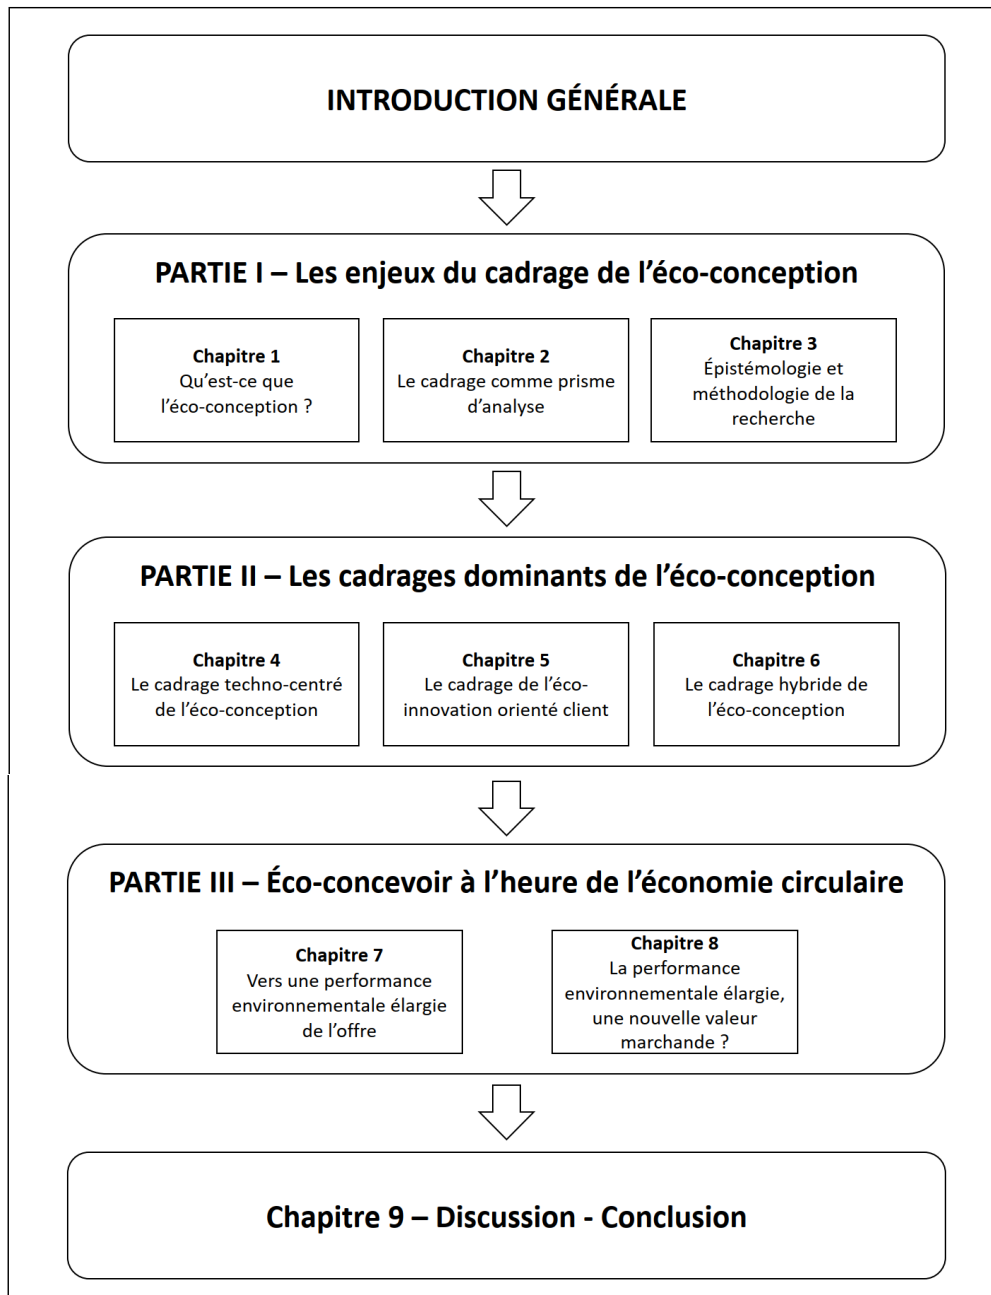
INTRODUCTION GÉNÉRALE

PARTIE I – Les enjeux du cadrage de l'éco-conception

Chapitre 1
Qu'est-ce que l'éco-conception ?

Chapitre 2
Le cadrage comme prisme d'analyse

Chapitre 3
Épistémologie et méthodologie de la recherche

PARTIE II – Les cadrages dominants de l'éco-conception

Chapitre 4
Le cadrage techno-centré de l'éco-conception

Chapitre 5
Le cadrage de l'éco-innovation orienté client

Chapitre 6
Le cadrage hybride de l'éco-conception

PARTIE III – Éco-concevoir à l'heure de l'économie circulaire

Chapitre 7
Vers une performance environnementale élargie de l'offre

Chapitre 8
La performance environnementale élargie, une nouvelle valeur marchande ?

Chapitre 9 – Discussion - Conclusion